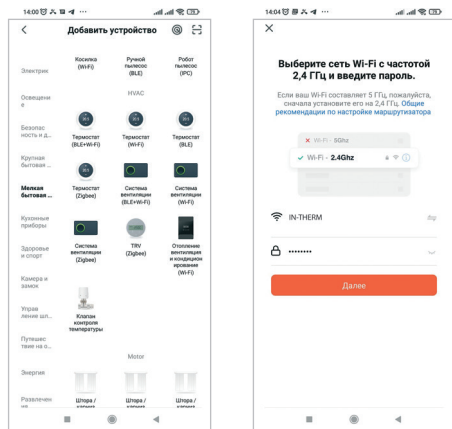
14:00 ⋯

Добавить устройство

Электрик

Освещение

Безопасность и ж...

Крупная бытовая ...

Мелкая бытовая ...

Кухонные приборы

Здоровье и спорт

Камера и замок

Управление шл...

Путешествие на о...

Энергия

Развлечения

Косилка (Wi-Fi)

Ручной пылесос (BLE)

Робот пылесос (IPC)

HVAC

Термостат (BLE+Wi-Fi)

Термостат (Wi-Fi)

Термостат (BLE)

Термостат (Zigbee)

Система вентиляции (BLE+Wi-Fi)

Система вентиляции (Wi-Fi)

Система вентиляции (Zigbee)

TRV (Zigbee)

Отопление вентиляция и кондиционирование (Wi-Fi)

Клапан контроля температуры

Motor

Штора / ...

Штора / ...

Штора / ...

14:04 ⋯

Выберите сеть Wi-Fi с частотой 2,4 ГГц и введите пароль.

Если ваш Wi-Fi составляет 5 ГГц, пожалуйста, сначала установите его на 2,4 ГГц. Общие рекомендации по настройке маршрутизатора

Wi-Fi - 5Ghz

Wi-Fi - 2.4Ghz

IN-THERM

••••••••

Далее